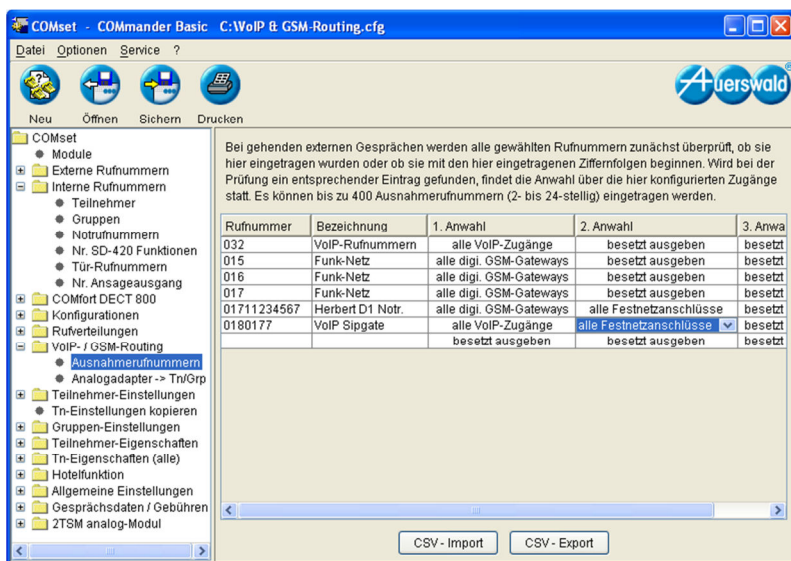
COMset - COMmander Basic C:\VoIP & GSM-Routing.cfg

Datei Optionen Service ?

Neu Öffnen Sichern Drucken

Auerswald

COMset
Module
Externe Rufnummern
Interne Rufnummern
Teilnehmer
Gruppen
Notrufnummern
Nr. SD-420 Funktionen
Tür-Rufnummern
Nr. Ansageausgang
COMfort DECT 800
Konfigurationen
Rufverteilungen
VoIP- / GSM-Routing
Ausnahmerufnummern
Analogadapter -> Tn/Grp
Teilnehmer-Einstellungen
Tn-Einstellungen kopieren
Gruppen-Einstellungen
Teilnehmer-Eigenschaften
Tn-Eigenschaften (alle)
Hotelfunktion
Allgemeine Einstellungen
Gesprächsdaten / Gebühren
2TSM analog-Modul

Bei gehenden externen Gesprächen werden alle gewählten Rufnummern zunächst überprüft, ob sie hier eingetragen wurden oder ob sie mit den hier eingetragenen Ziffernfolgen beginnen. Wird bei der Prüfung ein entsprechender Eintrag gefunden, findet die Anwahl über die hier konfigurierten Zugänge statt. Es können bis zu 400 Ausnahmerufnummern (2- bis 24-stellig) eingetragen werden.

| Rufnummer | Bezeichnung | 1. Anwahl | 2. Anwahl | 3. Anwa |
|---|---|---|---|---|
| 032 | VoIP-Rufnummern | alle VoIP-Zugänge | besetzt ausgeben | besetzt |
| 015 | Funk-Netz | alle digi. GSM-Gateways | besetzt ausgeben | besetzt |
| 016 | Funk-Netz | alle digi. GSM-Gateways | besetzt ausgeben | besetzt |
| 017 | Funk-Netz | alle digi. GSM-Gateways | besetzt ausgeben | besetzt |
| 01711234567 | Herbert D1 Notr. | alle digi. GSM-Gateways | alle Festnetzanschlüsse | besetzt |
| 0180177 | VoIP Sipgate | alle VoIP-Zugänge | alle Festnetzanschlüsse | besetzt |
| | | besetzt ausgeben | besetzt ausgeben | besetzt |

CSV - Import CSV - Export